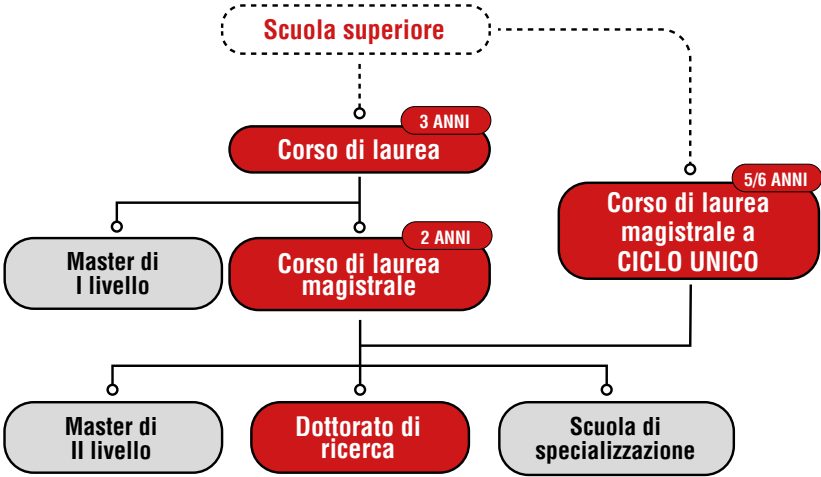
Scuola superiore

3 ANNI
Corso di laurea

5/6 ANNI
Corso di laurea magistrale a CICLO UNICO

Master di I livello

2 ANNI
Corso di laurea magistrale

Master di II livello

Dottorato di ricerca

Scuola di specializzazione